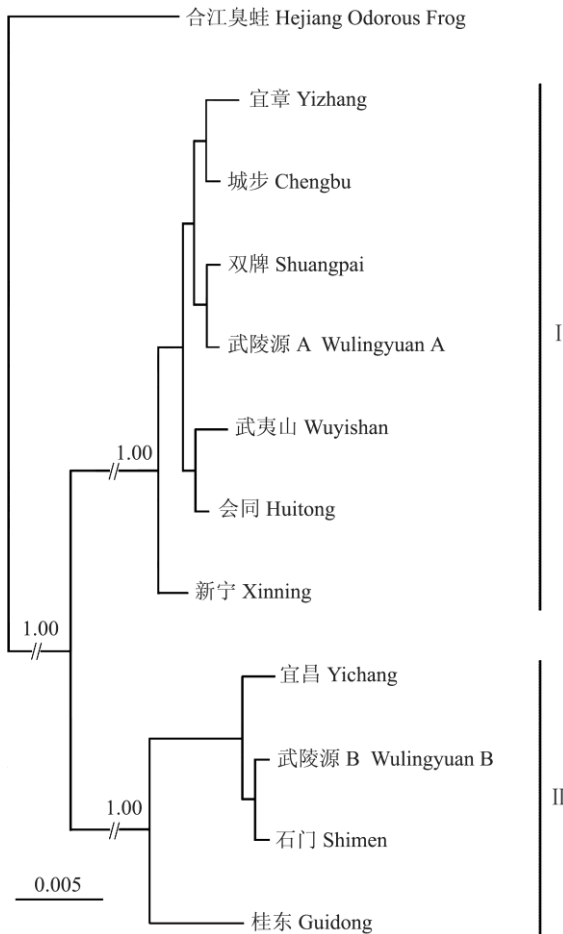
合江臭蛙 Hejiang Odorous Frog

宜章 Yizhang

城步 Chengbu

双牌 Shuangpai

武陵源 A Wulingyuan A

武夷山 Wuyishan

会同 Huitong

新宁 Xinning

1.00

1.00

I

宜昌 Yichang

武陵源 B Wulingyuan B

石门 Shimen

桂东 Guidong

1.00

II

0.005